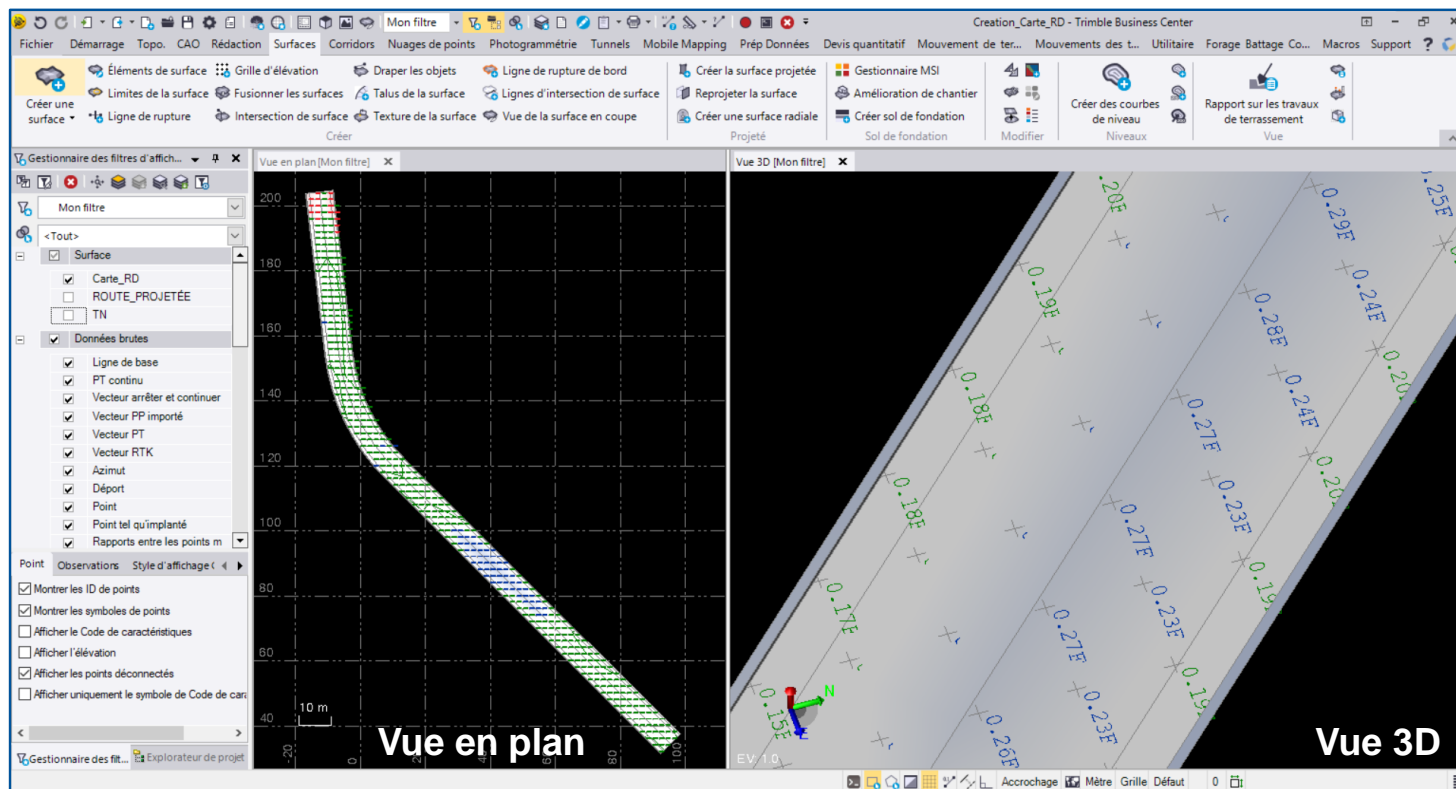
Mon filtre
Creation_Carte_RD - Trimble Business Center
Fichier Démarrage Topo. CAO Rédaction Surfaces Corridors Nuages de points Photogrammétrie Tunnels Mobile Mapping Prép Données Devis quantitatif Mouvement de ter... Mouvements des t... Utilitaire Forage Battage Co... Macros Support ?

Créer une surface
Éléments de surface
Limites de la surface
Ligne de rupture
Grille d'élévation
Fusionner les surfaces
Intersection de surface
Draper les objets
Talus de la surface
Texture de la surface
Ligne de rupture de bord
Lignes d'intersection de surface
Vue de la surface en coupe
Créer
Créer la surface projetée
Reprojeter la surface
Créer une surface radiale
Projeté
Gestionnaire MSI
Amélioration de chantier
Créer sol de fondation
Sol de fondation
Modifier
Créer des courbes de niveau
Niveaux
Rapport sur les travaux de terrassement
Vue

Gestionnaire des filtres d'affich...
Mon filtre
<Tout>
Surface
Carte_RD
ROUTE_PROJETÉE
TN
Données brutes
Ligne de base
PT continu
Vecteur arrêter et continuer
Vecteur PP importé
Vecteur PT
Vecteur RTK
Azimut
Déport
Point
Point tel qu'implanté
Rapports entre les points m
Point Observations Style d'affichage
Montrer les ID de points
Montrer les symboles de points
Afficher le Code de caractéristiques
Afficher l'élévation
Afficher les points déconnectés
Afficher uniquement le symbole de Code de cara
Gestionnaire des filt... Explorateur de projet

Vue en plan [Mon filtre]
200
180
160
140
120
100
80
60
40
10 m
-20 0 20 40 60 80 100
Vue en plan

Vue 3D [Mon filtre]
0.20F 0.29F 0.25F 0.19F 0.24F 0.28F 0.18F 0.24F 0.20 0.27F 0.18F 0.20 0.23F 0.27F 0.17F 0.23F 0.19 0.27F 0.15F 0.23F 0.19 0.26F
N
EV: 1.0
Vue 3D

Accrochage Mètre Grille Défaut 0